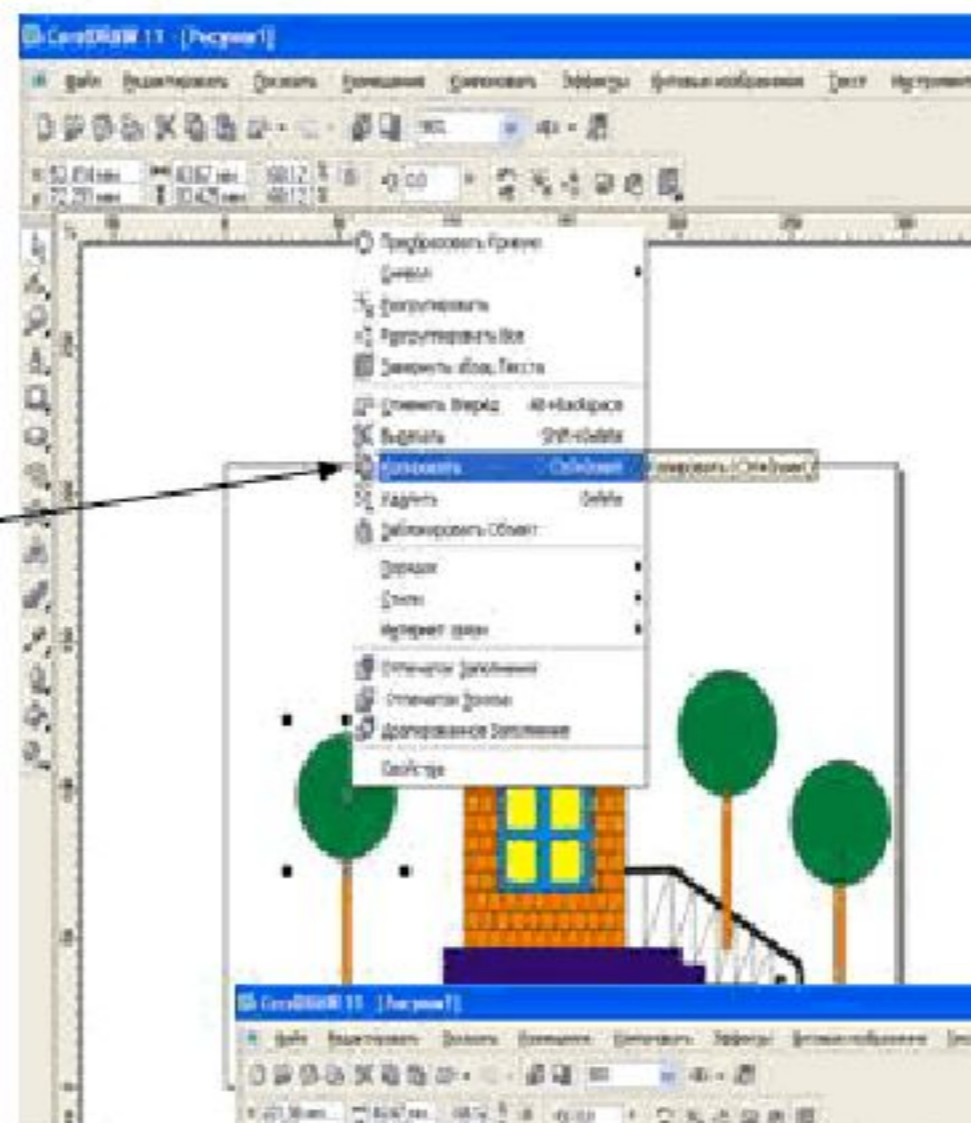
CorelDRAW 11 - [Рисунок1]

Файл Редактировать Просмотр Компоновка Компоновать Эффекты Растровые изображения Текст Инструменты

Преобразовать Кривую
Символ
Разгруппировать
Разгруппировать Все
Завернуть абзац Текста
Отменить Вперёд Alt+Backspace
Вырезать Shift+Delete
Копировать Ctrl+Insert
Удалить Delete
Заблокировать Объект
Порядок
Стили
Интернет связи
Отпечаток Заполнения
Отпечаток Кромки
Однородное Заполнение
Свойства

Копировать (Ctrl+Insert)

CorelDRAW 11 - [Рисунок1]

Файл Редактировать Просмотр Компоновка Компоновать Эффекты Растровые изображения